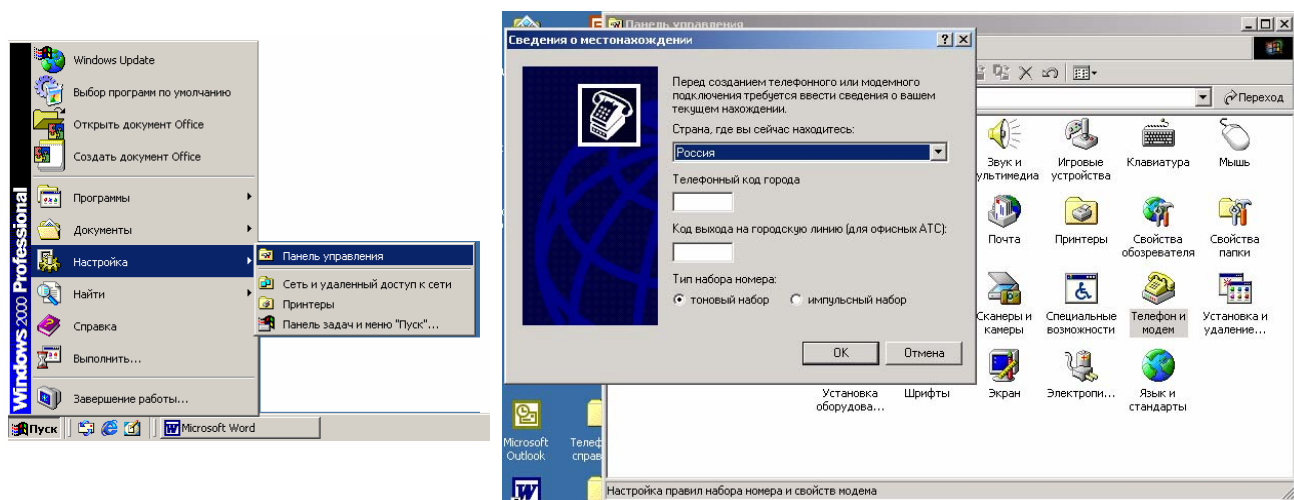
Windows 2000 Professional

Windows Update
Выбор программ по умолчанию
Открыть документ Office
Создать документ Office
Программы
Документы
Настройка
Найти
Справка
Выполнить...
Завершение работы...

Панель управления
Сеть и удаленный доступ к сети
Принтеры
Панель задач и меню "Пуск"...

Пуск
Microsoft Word

Панель управления

Сведения о местонахождении

Перед созданием телефонного или модемного подключения требуется ввести сведения о вашем текущем нахождении.

Страна, где вы сейчас находитесь:

Россия

Телефонный код города

Код выхода на городскую линию (для офисных АТС):

Тип набора номера:

тоновый набор
импульсный набор

OK
Отмена

Переход

Звук и ультимедиа
Игровые устройства
Клавиатура
Мышь
Почта
Принтеры
Свойства обозревателя
Свойства папки
Сканеры и камеры
Специальные возможности
Телефон и модем
Установка и удаление...
Установка оборудова...
Шрифты
Экран
Электропи...
Язык и стандарты

Microsoft Outlook
Телеф справ

Настройка правил набора номера и свойств модема